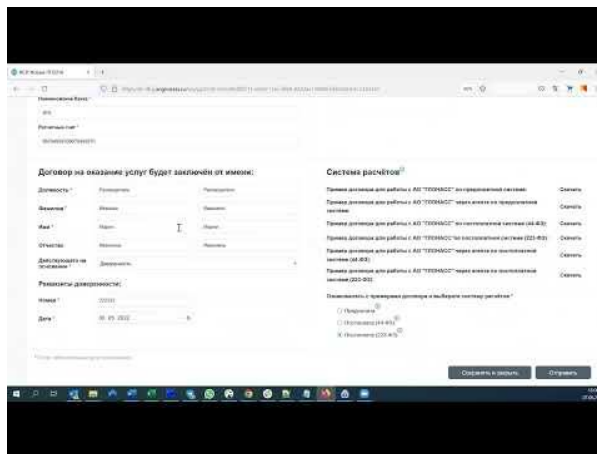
Договор на оказание услуг будет заключён от имени:

Должность *

Фамилия *

Имя *

Отчество

Действующего на основании *

Доверенность

Реквизиты доверенности:

Номер *

Дата *

Система расчётов

Правила договора для работы с АО "ГЛОНАСС" по предоплатной системе — Скачать

Правила договора для работы с АО "ГЛОНАСС" через агента по предоплатной системе — Скачать

Правила договора для работы с АО "ГЛОНАСС" по постоплатной системе (44-ФЗ) — Скачать

Правила договора для работы с АО "ГЛОНАСС" по постоплатной системе (223-ФЗ) — Скачать

Правила договора для работы с АО "ГЛОНАСС" через агента по постоплатной системе (44-ФЗ) — Скачать

Правила договора для работы с АО "ГЛОНАСС" через агента по постоплатной системе (223-ФЗ) — Скачать

Ознакомьтесь с примерами договора и выберите систему расчётов *

Предоплата

Постоплата (44-ФЗ)

Постоплата (223-ФЗ)

Сохранить и закрыть

Отправить